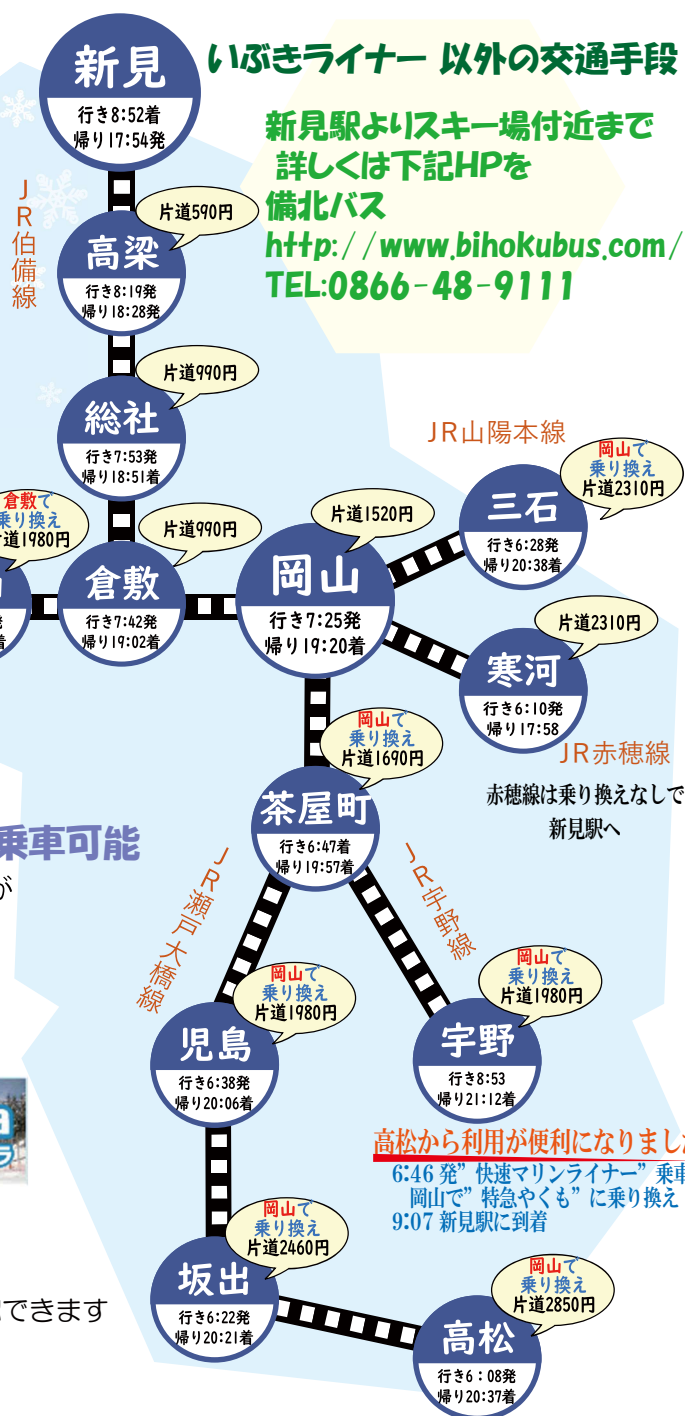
いぶきライナー 以外の交通手段

新見駅よりスキー場付近まで
詳しくは下記HPを
備北バス
http://www.bihokubus.com/
TEL:0866-48-9111

新見
行き8:52着
帰り17:54発

JR伯備線

片道590円

高梁
行き8:19発
帰り18:28発

片道990円

総社
行き7:53発
帰り18:51着

倉敷で
乗り換え
1980円

片道990円

倉敷
行き7:42発
帰り19:02着

片道1520円

岡山
行き7:25発
帰り19:20着

JR山陽本線

岡山で
乗り換え
片道2310円

三石
行き6:28発
帰り20:38着

片道2310円

寒河
行き6:10発
帰り17:58

JR赤穂線

赤穂線は乗り換えなしで
新見駅へ

岡山で
乗り換え
片道1690円

茶屋町
行き6:47着
帰り19:57着

乗車可能

が

JR瀬戸大橋線

JR宇野線

岡山で
乗り換え
片道1980円

児島
行き6:38発
帰り20:06着

岡山で
乗り換え
片道1980円

宇野
行き8:53
帰り21:12着

高松から利用が便利になりまし
6:46発”快速マリンライナー”乗車
岡山で”特急やくも”に乗り換え
9:07 新見駅に到着

岡山で
乗り換え
片道2460円

坂出
行き6:22発
帰り20:21着

できます

岡山で
乗り換え
片道2850円

高松
行き6:08発
帰り20:37着